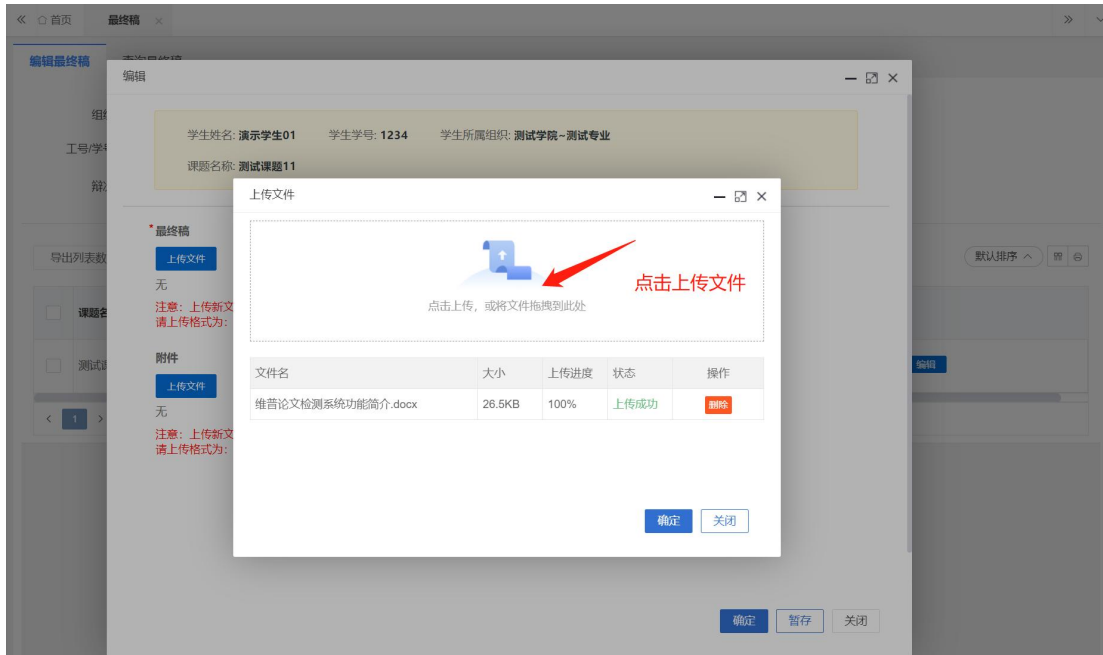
« 首页 最终稿 ×

»

编辑最终稿 查询最终稿

组织

工号/学号

辩...

导出列表数...

课题名...

测试课...

< 1 >

编辑

学生姓名: 演示学生01 学生学号: 1234 学生所属组织: 测试学院~测试专业

课题名称: 测试课题11

*最终稿

上传文件

无

注意: 上传新文...
请上传格式为: ...

附件

上传文件

无

注意: 上传新文...
请上传格式为: ...

默认排序 ^

编辑

确定 暂存 关闭

上传文件

点击上传，或将文件拖拽到此处

点击上传文件

| 文件名 | 大小 | 上传进度 | 状态 | 操作 |
|---|---|---|---|---|
| 维普论文检测系统功能简介.docx | 26.5KB | 100% | 上传成功 | 删除 |

确定 关闭